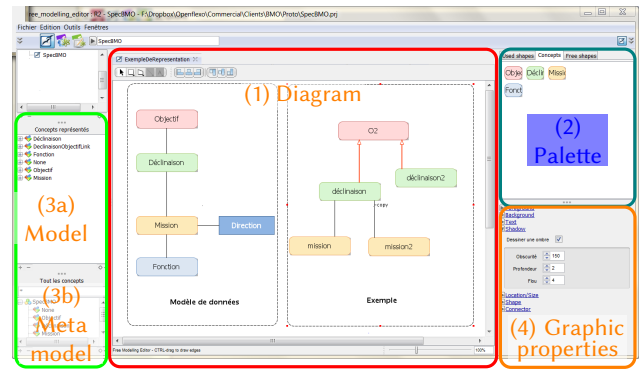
free_modelling_editor - R2 - SpecBMO - F:\Dropbox\Openflexo\Commercial\Clients\BMO\Proto\SpecBMO.prj

Fichier Edition Outils Fenêtres

SpecBMO

SpecBMO

Concepts représentés
Déclinaison
DeclinaisonObjectifLink
Fonction
None
Objectif
Mission

(3a) Model

Tous les concepts
SpecBMO
None
Objectif
Mission

(3b) Meta model

ExempleDeRepresentation

(1) Diagram

Objectif

Déclinaison

Mission

Direction

Fonction

Modèle de données

O2

déclinaison

déclinaison2

<copy

mission

mission2

Exemple

Free Modeling Editor - CTRL-drag to draw edges

100%

Used shapes Concepts Free shapes

Obje Déclir Missi

Fonct

(2) Palette

Foreground
Background
Text
Shadow

Dessiner une ombre

Obscurité 150
Profondeur 2
Flou 4

Location/Size
Shape
Connector

(4) Graphic properties